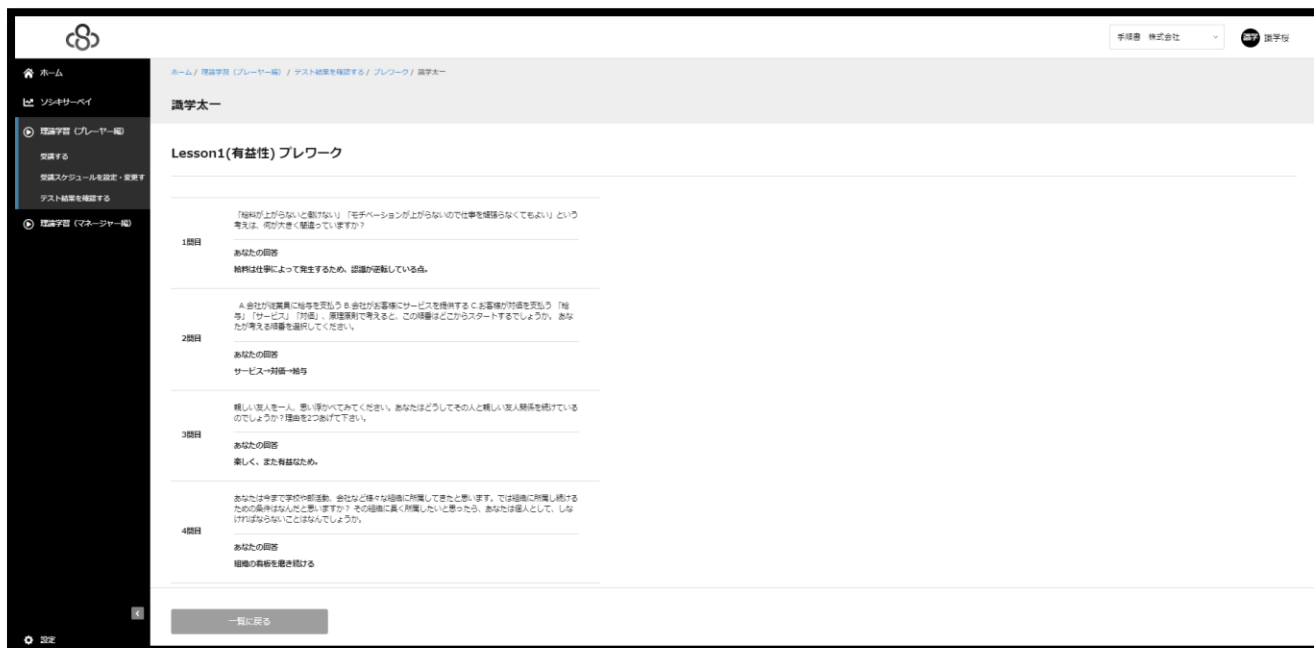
手順書 株式会社

識学校

ホーム

ソシキサーベイ

理論学習（プレーヤー編）

受講する

受講スケジュールを設定・変更す

テスト結果を確認する

理論学習（マネージャー編）

設定

ホーム / 理論学習（プレーヤー編） / テスト結果を確認する / プレワーク / 識学太一

識学太一

Lesson1(有益性) プレワーク

1問目

「給料が上がらないと働けない」「モチベーションが上がらないので仕事を頑張らなくてもよい」という考えは、何が大きく間違っていますか？

あなたの回答

給料は仕事によって発生するため、認識が逆転している点。

2問目

A 会社が従業員に給与を支払う B 会社がお客様にサービスを提供する C お客様が対価を支払う 「給与」「サービス」「対価」、原理原則で考えると、この順番はどこからスタートするでしょうか。あなたが考える順番を選択してください。

あなたの回答

サービス→対価→給与

3問目

親しい友人を一人、思い浮かべてみてください。あなたはどうしてその人と親しい友人関係を続けているのでしょうか？理由を2つあげて下さい。

あなたの回答

楽しく、また有益なため。

4問目

あなたは今まで学校や部活動、会社など様々な組織に所属してきたと思います。では組織に所属し続けるための条件はなんだと思いますか？ その組織に長く所属したいと思ったら、あなたは個人として、しなければならないことはなんでしょうか。

あなたの回答

組織の有益を磨き続ける

一覧に戻る